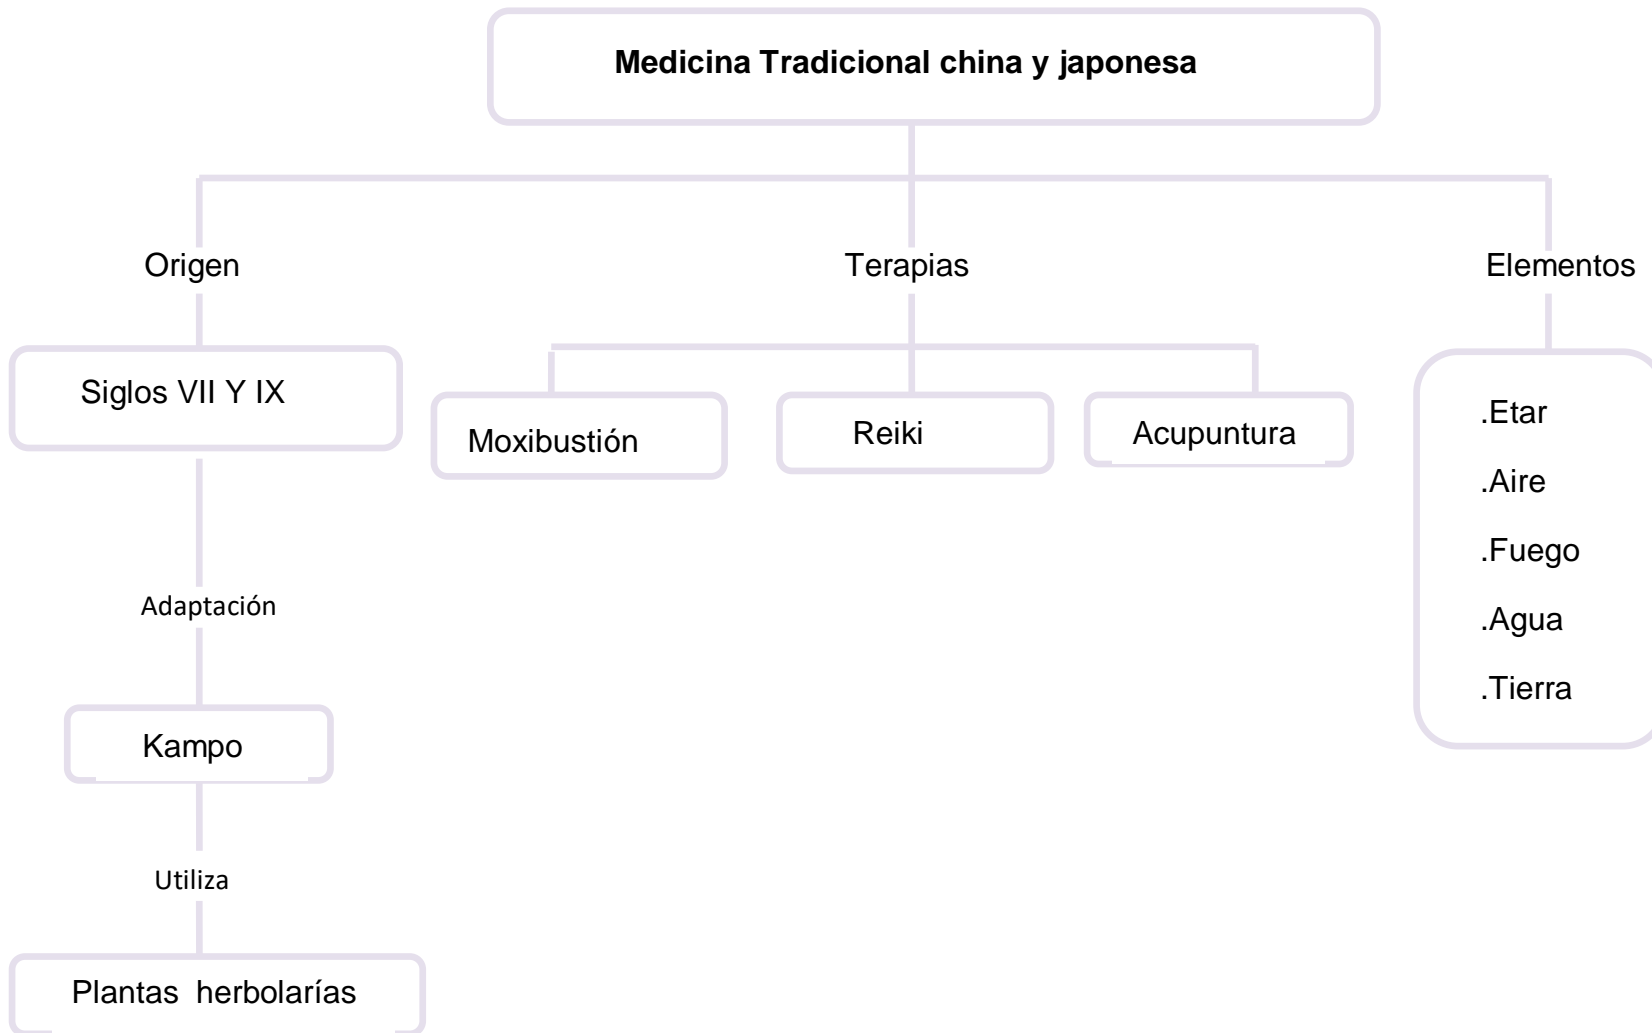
**Medicina Tradicional china y japonesa**

Origen

Siglos VII Y IX

Adaptación

Kampo

Utiliza

Plantas herbolarías

Terapias

Moxibustión

Reiki

Acupuntura

Elementos

.Etar

.Aire

.Fuego

.Agua

.Tierra